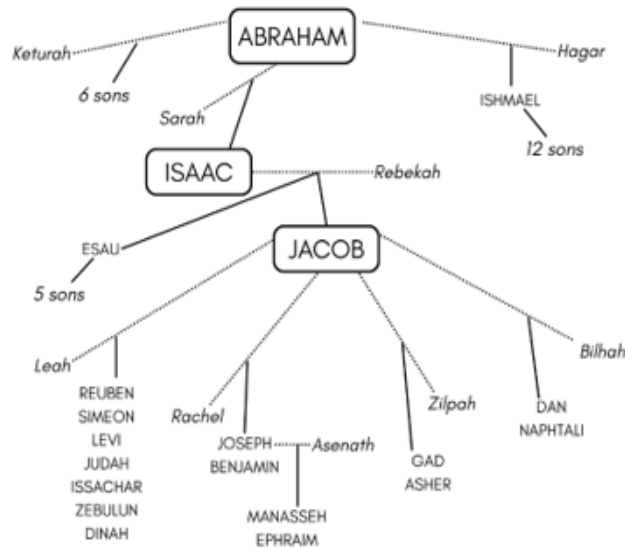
Keturah
ABRAHAM
Hagar
6 sons
Sarah
ISHMAEL
12 sons
ISAAC
Rebekah
ESAU
5 sons
JACOB
Leah
Bilhah
REUBEN
SIMEON
LEVI
JUDAH
ISSACHAR
ZEBULUN
DINAH
Rachel
JOSEPH
BENJAMIN
Asenath
MANASSEH
EPHRAIM
Zilpah
GAD
ASHER
DAN
NAPHTALI